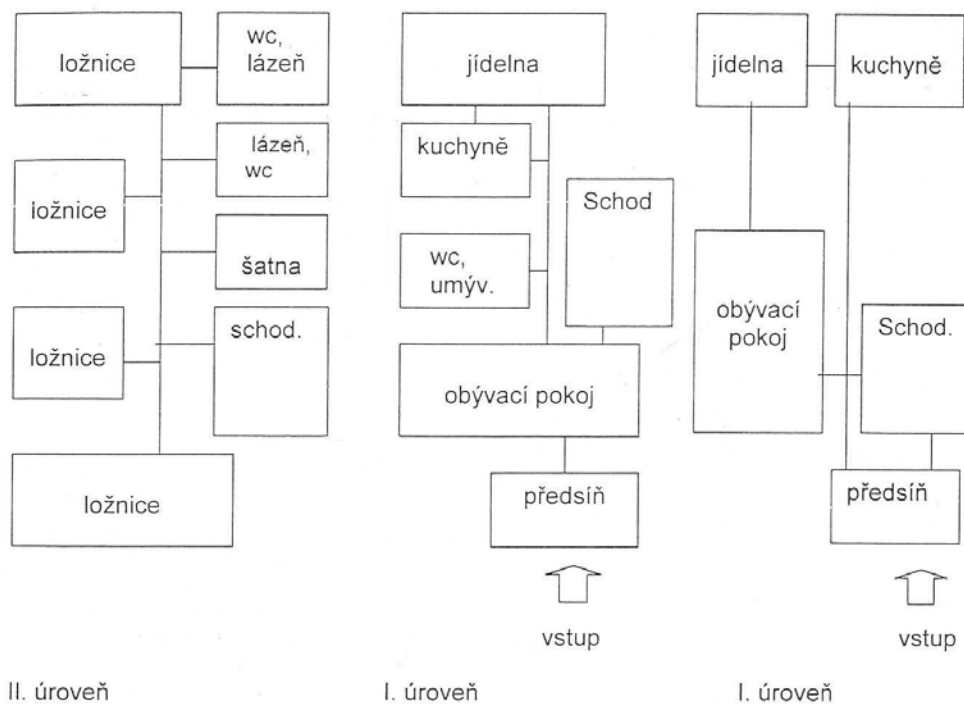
ložnice

wc, lázeň

lázeň, wc

ložnice

šatna

ložnice

schod.

ložnice

II. úroveň

jídelna

kuchyně

Schod

wc, umýv.

obývací pokoj

předsíň

vstup

I. úroveň

jídelna

kuchyně

obývací pokoj

Schod.

předsíň

vstup

I. úroveň